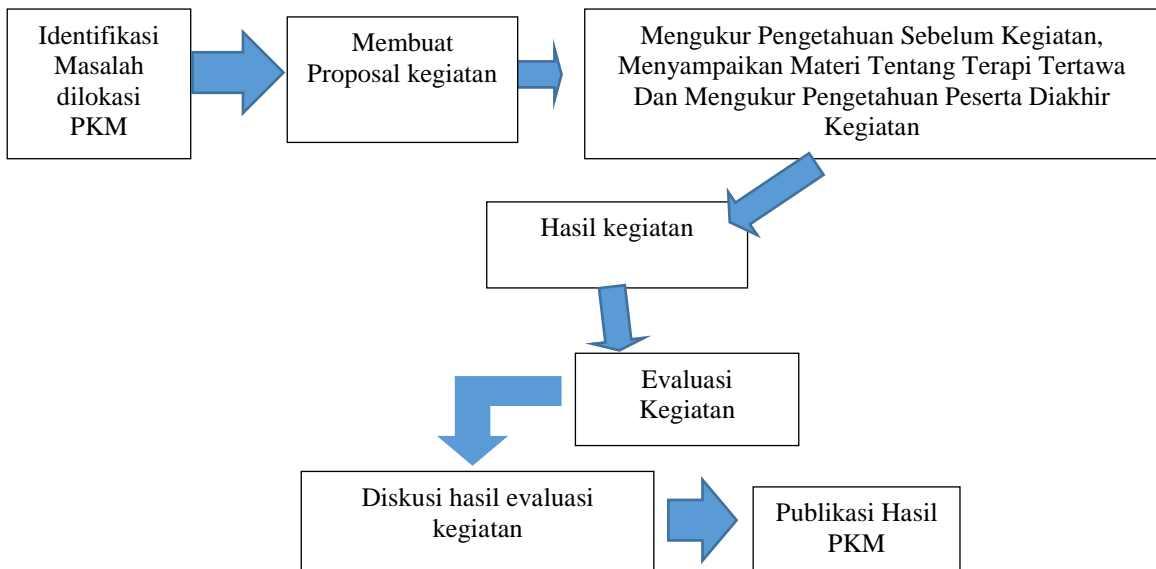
Identifikasi Masalah dilokasi PKM

Membuat Proposal kegiatan

Mengukur Pengetahuan Sebelum Kegiatan, Menyampaikan Materi Tentang Terapi Tertawa Dan Mengukur Pengetahuan Peserta Diakhir Kegiatan

Hasil kegiatan

Evaluasi Kegiatan

Diskusi hasil evaluasi kegiatan

Publikasi Hasil PKM